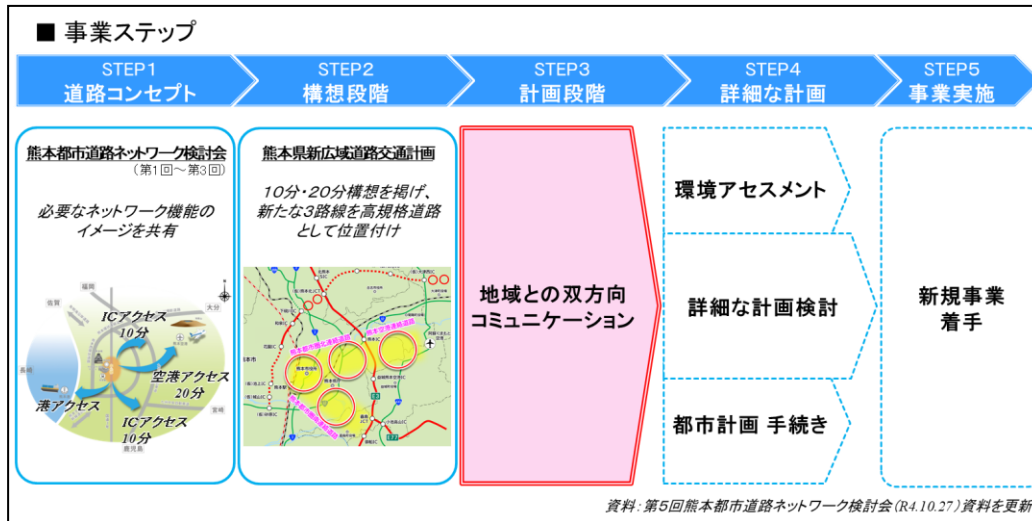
■ 事業ステップ

STEP1 道路コンセプト

STEP2 構想段階

STEP3 計画段階

STEP4 詳細な計画

STEP5 事業実施

熊本都市道路ネットワーク検討会
（第1回～第3回）

必要なネットワーク機能のイメージを共有

福岡

佐賀

大分

長崎

宮崎

鹿児島

ICアクセス 10分

空港アクセス 20分

港アクセス

ICアクセス 10分

熊本県新広域道路交通計画

10分・20分構想を掲げ、新たな3路線を高規格道路として位置付け

地域との双方向コミュニケーション

環境アセスメント

詳細な計画検討

都市計画 手続き

新規事業着手

資料：第5回熊本都市道路ネットワーク検討会（R4.10.27）資料を更新